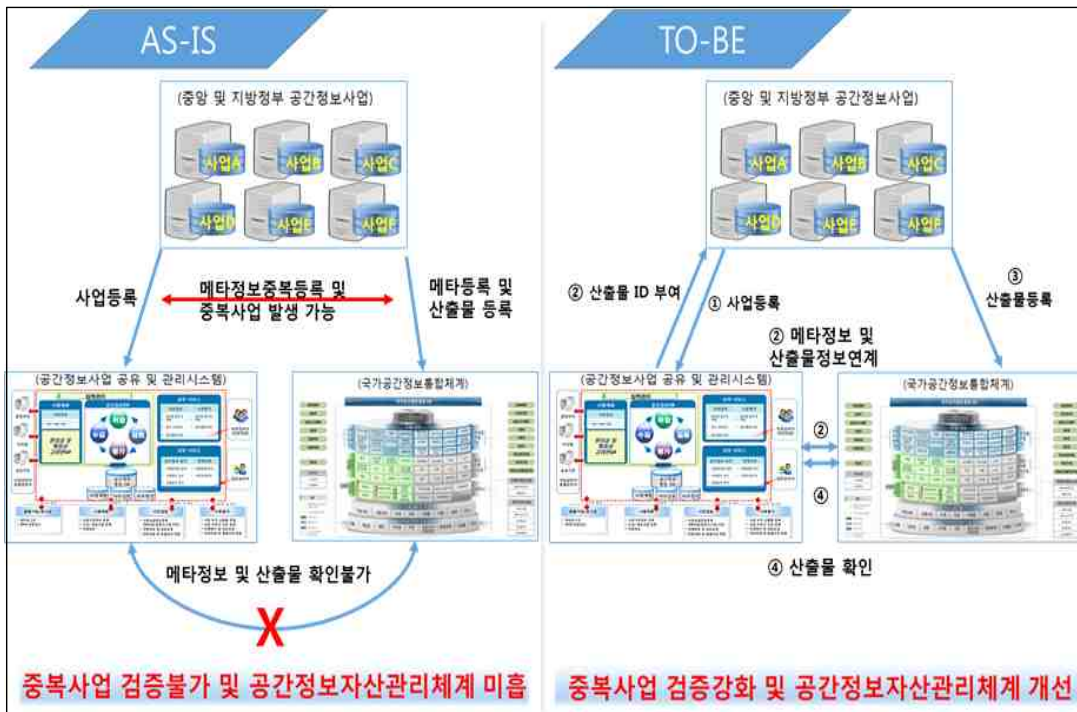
AS-IS

(중앙 및 지방정부 공간정보사업)

사업A 사업B 사업C 사업D 사업E 사업F

사업등록

메타정보중복등록 및 중복사업 발생 가능

메타등록 및 산출물 등록

(공간정보사업 공유 및 관리시스템)

(국가공간정보통합체계)

메타정보 및 산출물 확인불가

X

중복사업 검증불가 및 공간정보자산관리체계 미흡

TO-BE

(중앙 및 지방정부 공간정보사업)

사업A 사업B 사업C 사업D 사업E 사업F

② 산출물 ID 부여

① 사업등록

③ 산출물등록

② 메타정보 및 산출물정보연계

(공간정보사업 공유 및 관리시스템)

(국가공간정보통합체계)

②

④

④ 산출물 확인

중복사업 검증강화 및 공간정보자산관리체계 개선